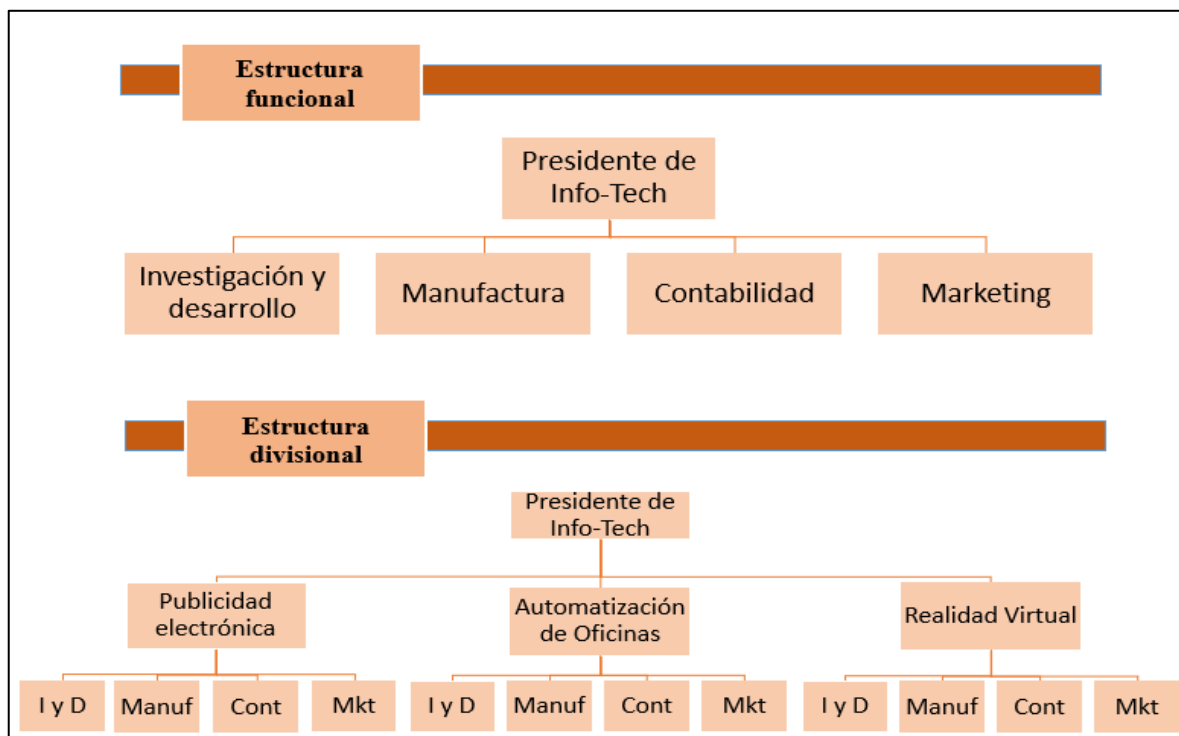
Estructura funcional

Presidente de Info-Tech

Investigación y desarrollo

Manufactura

Contabilidad

Marketing

Estructura divisional

Presidente de Info-Tech

Publicidad electrónica

Automatización de Oficinas

Realidad Virtual

I y D

Manuf

Cont

Mkt

I y D

Manuf

Cont

Mkt

I y D

Manuf

Cont

Mkt